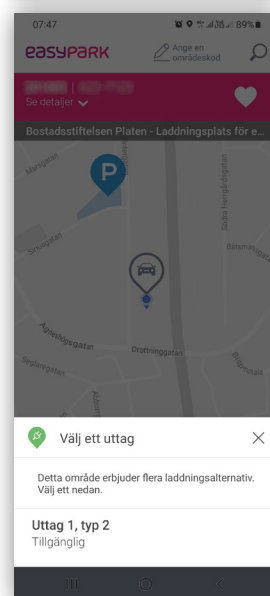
07:47

89%

easypark

Ange en områdeskod

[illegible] | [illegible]

Se detaljer

Bostadsstiftelsen Platen - Laddningsplats för e...

P

Drottninggatan

Välj ett uttag

Detta område erbjuder flera laddningsalternativ. Välj ett nedan.

Uttag 1, typ 2

Tillgänglig